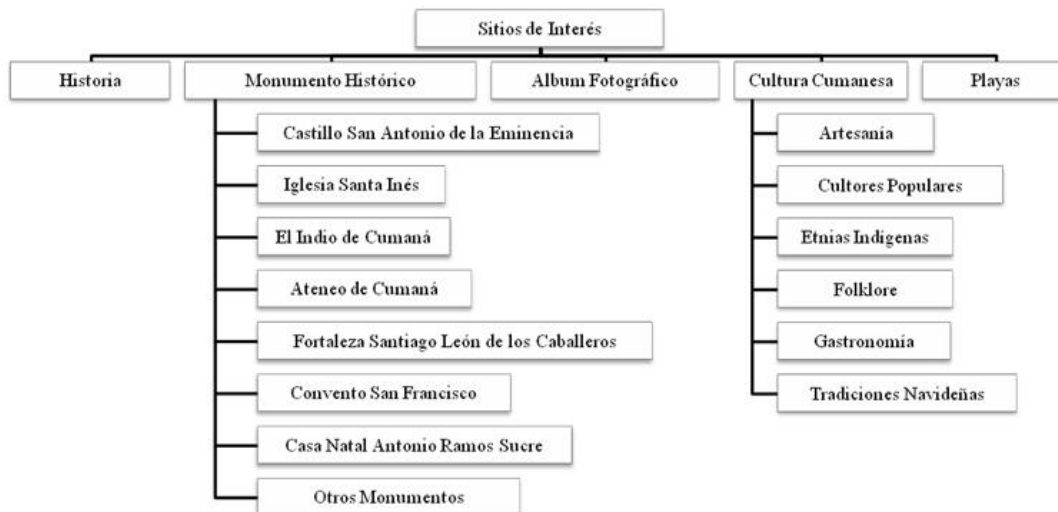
Sitios de Interés

Historia

Monumento Histórico

Castillo San Antonio de la Eminencia

Iglesia Santa Inés

El Indio de Cumaná

Ateneo de Cumaná

Fortaleza Santiago León de los Caballeros

Convento San Francisco

Casa Natal Antonio Ramos Sucre

Otros Monumentos

Album Fotográfico

Cultura Cumanesa

Artesanía

Cultores Populares

Etnias Indígenas

Folklore

Gastronomía

Tradiciones Navideñas

Playas